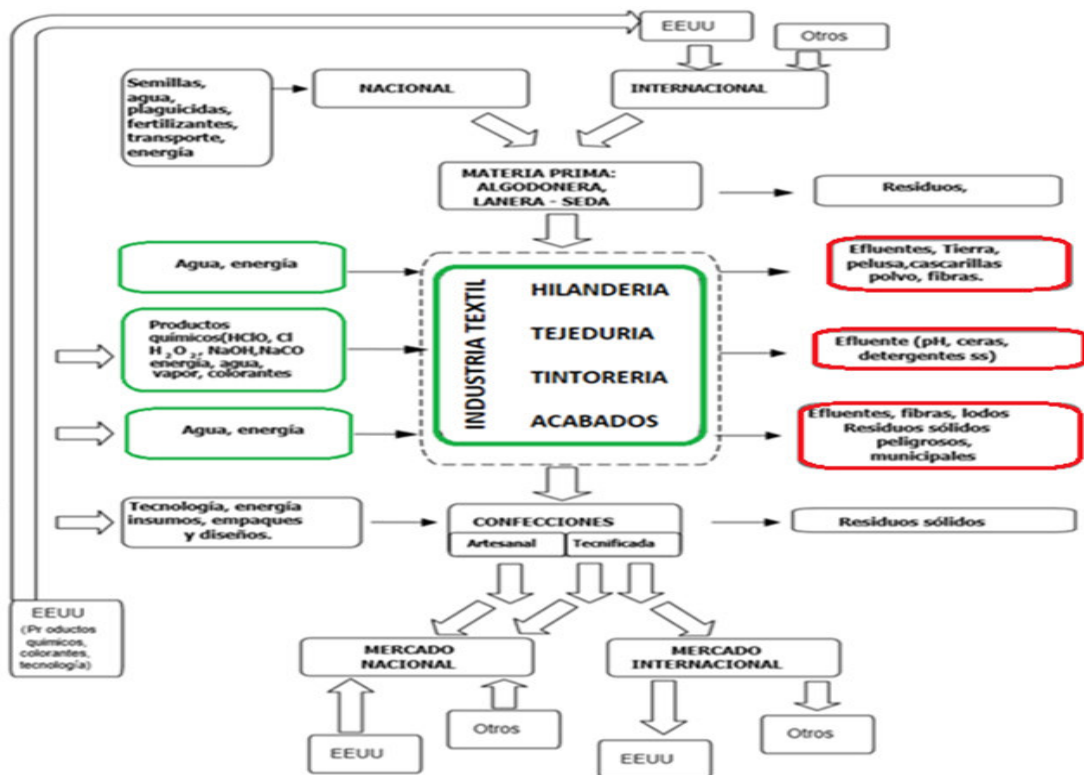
EEUU

Otros

Semillas, agua, plaguicidas, fertilizantes, transporte, energía

NACIONAL

INTERNACIONAL

MATERIA PRIMA: ALGODONERA, LANERA - SEDA

Residuos,

Agua, energía

INDUSTRIA TEXTIL

HILANDERIA

TEJEDURIA

TINTORERIA

ACABADOS

Efluentes, Tierra, pelusa,cascarillas polvo, fibras.

Productos químicos(HClO, Cl $H_2O_2$, NaOH,NaCO energía, agua, vapor, colorantes

Efluente (pH, ceras, detergentes ss)

Agua, energía

Efluentes, fibras, lodos Residuos sólidos peligrosos, municipales

Tecnología, energía insumos, empaques y diseños.

CONFECCIONES

Artesanal

Tecnificada

Residuos sólidos

EEUU (Pr oductos químicos, colorantes, tecnología)

MERCADO NACIONAL

MERCADO INTERNACIONAL

Otros

Otros

EEUU

EEUU